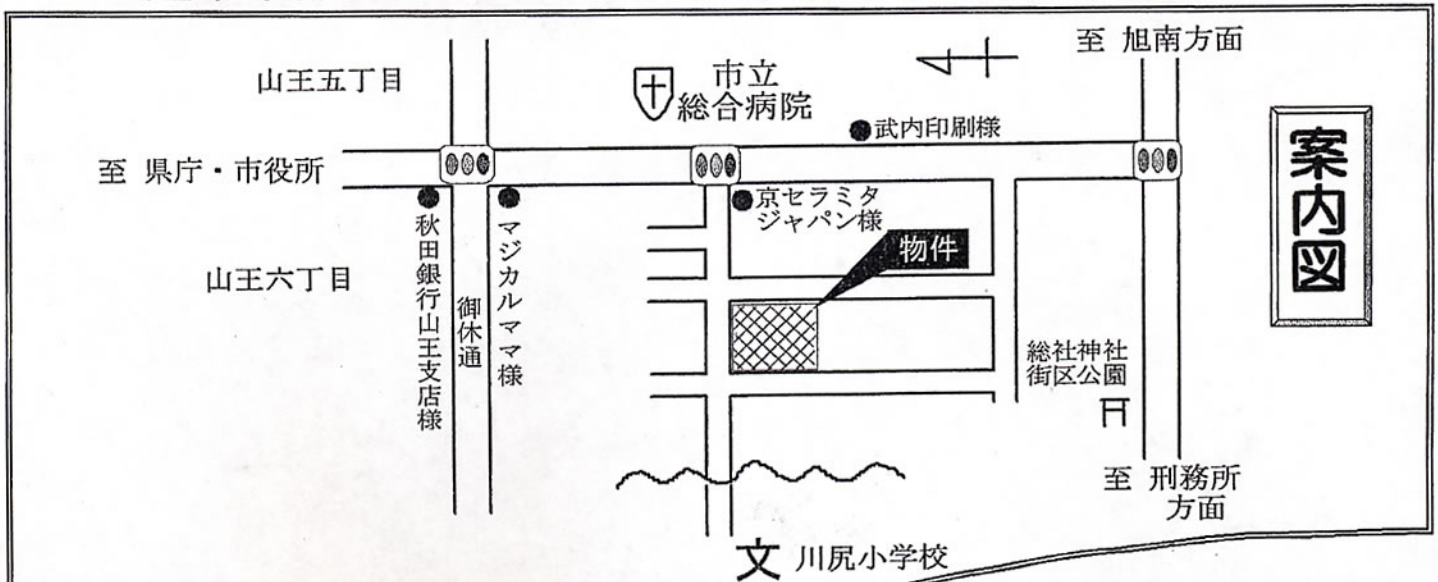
案内図

至 旭南方面

山王五丁目

市立
総合病院

武内印刷様

至 県庁・市役所

京セラミタ
ジャパン様

物件

山王六丁目

秋田銀行山王支店様

御休通

マジカルママ様

総社神社
街区公園

至 刑務所
方面

文 川尻小学校